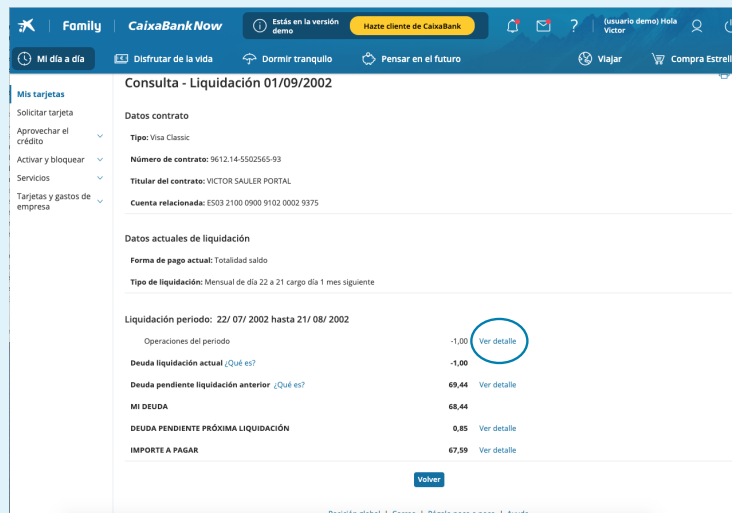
Family | CaixaBank Now

Estás en la versión demo

Hazte cliente de CaixaBank

(usuario demo) Hola Victor

Mi día a día

Disfrutar de la vida

Dormir tranquilo

Pensar en el futuro

Viajar

Compra Estrell

Mis tarjetas

Solicitar tarjeta

Aprovechar el crédito

Activar y bloquear

Servicios

Tarjetas y gastos de empresa

Consulta - Liquidación 01/09/2002

Datos contrato

Tipo: Visa Classic

Número de contrato: 9612.14-5502565-93

Titular del contrato: VICTOR SAULER PORTAL

Cuenta relacionada: ES03 2100 0900 9102 0002 9375

Datos actuales de liquidación

Forma de pago actual: Totalidad saldo

Tipo de liquidación: Mensual de día 22 a 21 cargo día 1 mes siguiente

Liquidación periodo: 22/ 07/ 2002 hasta 21/ 08/ 2002

| | | |
|---|---|---|
| Operaciones del periodo | -1,00 | Ver detalle |
| Deuda liquidación actual ¿Qué es? | -1,00 | |
| Deuda pendiente liquidación anterior ¿Qué es? | 69,44 | Ver detalle |
| MI DEUDA | 68,44 | |
| DEUDA PENDIENTE PRÓXIMA LIQUIDACIÓN | 0,85 | Ver detalle |
| IMPORTE A PAGAR | 67,59 | Ver detalle |

Volver

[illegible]